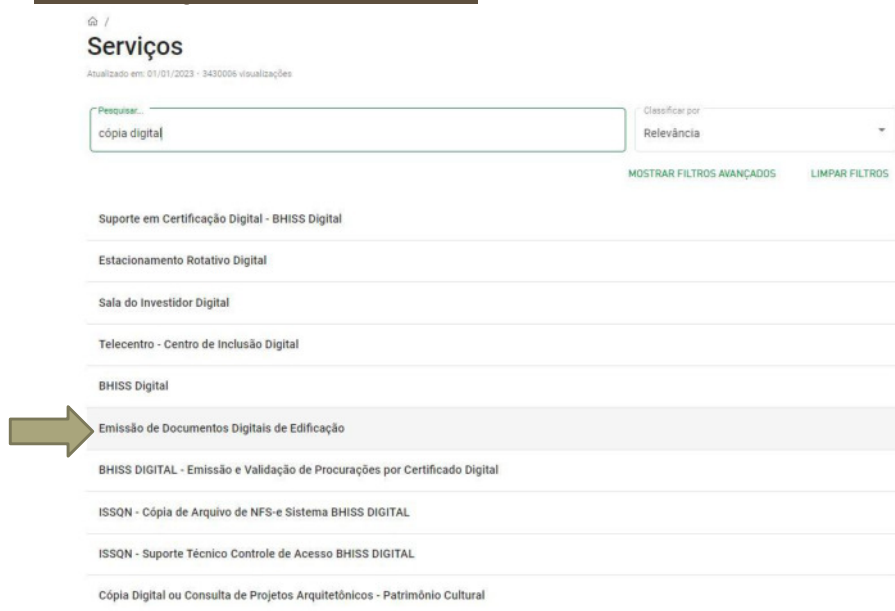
⌂ /

Serviços

Atualizado em: 01/01/2023 - 3430006 visualizações

Pesquisar...
cópia digital

Classificar por
Relevância

MOSTRAR FILTROS AVANÇADOS

LIMPAR FILTROS

Suporte em Certificação Digital - BHISS Digital

Estacionamento Rotativo Digital

Sala do Investidor Digital

Telecentro - Centro de Inclusão Digital

BHISS Digital

Emissão de Documentos Digitais de Edificação

BHISS DIGITAL - Emissão e Validação de Procurações por Certificado Digital

ISSQN - Cópia de Arquivo de NFS-e Sistema BHISS DIGITAL

ISSQN - Suporte Técnico Controle de Acesso BHISS DIGITAL

Cópia Digital ou Consulta de Projetos Arquitetônicos - Patrimônio Cultural